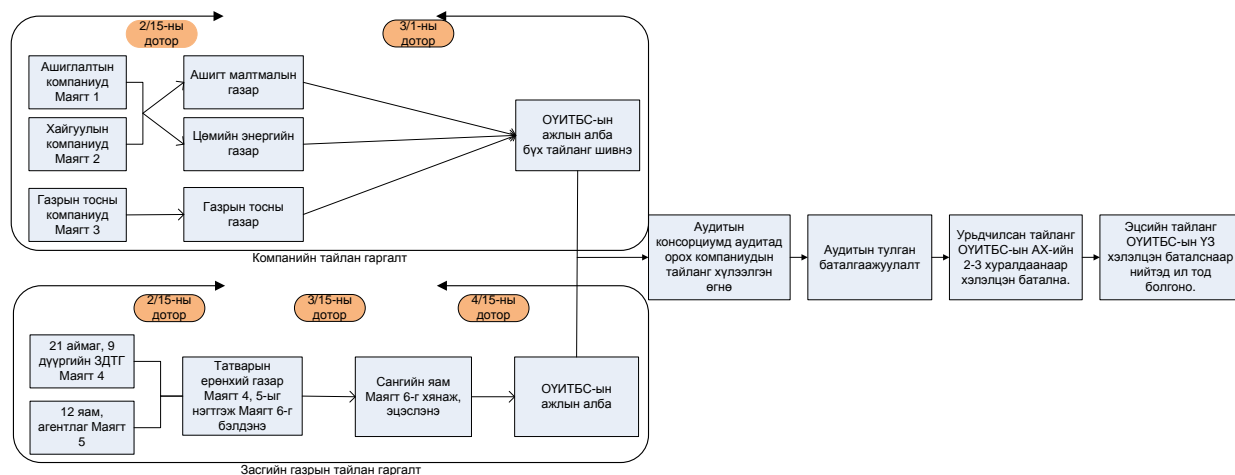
2/15-ны дотор

3/1-ны дотор

Ашиглалтын компаниуд Маягт 1

Хайгуулын компаниуд Маягт 2

Газрын тосны компаниуд Маягт 3

Ашигт малтмалын газар

Цөмийн энергийн газар

Газрын тосны газар

ОҮИТБС-ын ажлын алба бүх тайланг шивнэ

Компанийн тайлан гаргалт

Аудитын консорциумд аудитад орох компаниудын тайланг хүлээлгэн өгнө

Аудитын тулган баталгаажуулалт

Урьдчилсан тайланг ОҮИТБС-ын АХ-ийн 2-3 хуралдаанаар хэлэлцэн батална.

Эцсийн тайланг ОҮИТБС-ын ҮЗ хэлэлцэн баталснаар нийтэд ил тод болгоно.

2/15-ны дотор

3/15-ны дотор

4/15-ны дотор

21 аймаг, 9 дүүргийн ЗДТГ Маягт 4

12 яам, агентлаг Маягт 5

Татварын ерөнхий газар Маягт 4, 5-ыг нэгтгэж Маягт 6-г бэлдэнэ

Сангийн яам Маягт 6-г хянаж, эцэслэнэ

ОҮИТБС-ын ажлын алба

Засгийн газрын тайлан гаргалт